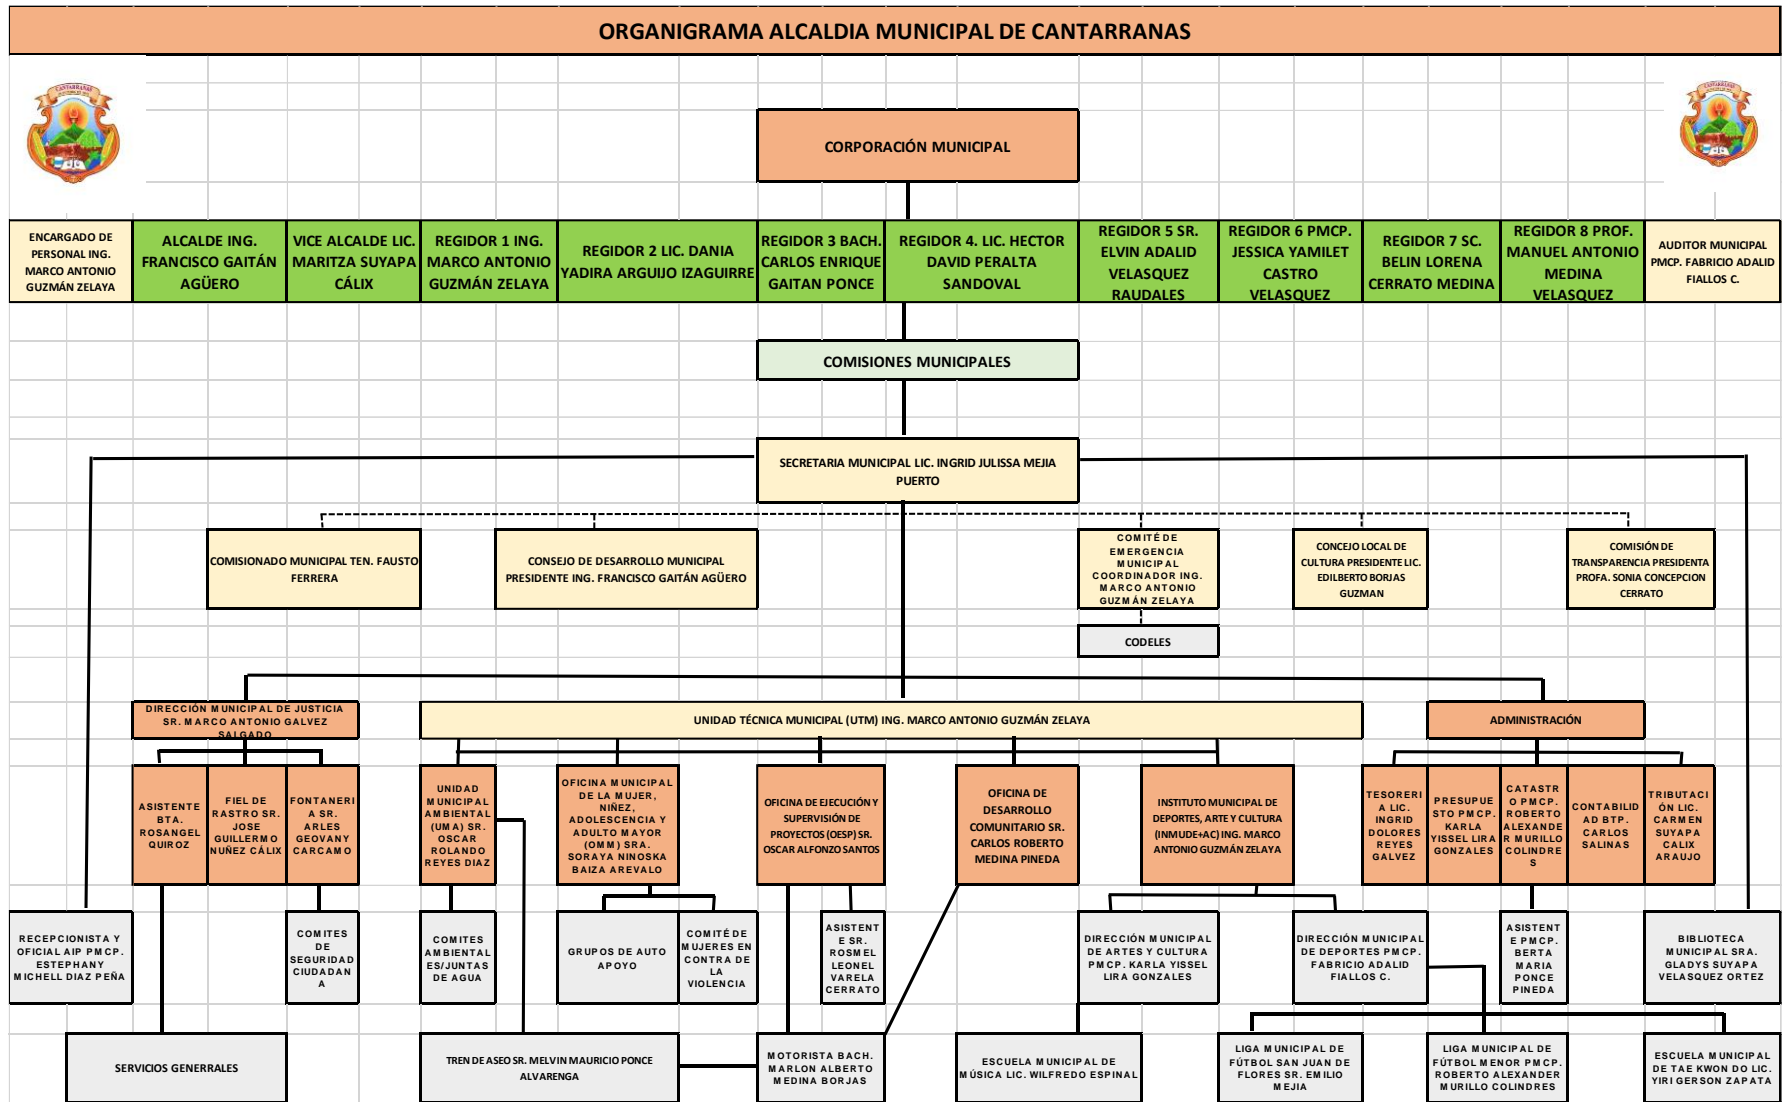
ORGANIGRAMA ALCALDIA MUNICIPAL DE CANTARRANAS

CANTARRANAS

CORPORACIÓN MUNICIPAL

ENCARGADO DE PERSONAL ING. MARCO ANTONIO GUZMÁN ZELAYA

ALCALDE ING. FRANCISCO GAITÁN AGÜERO

VICE ALCALDE LIC. MARITZA SUYAPA CÁLIX

REGIDOR 1 ING. MARCO ANTONIO GUZMÁN ZELAYA

REGIDOR 2 LIC. DANIA YADIRA ARGUIJO IZAGUIRRE

REGIDOR 3 BACH. CARLOS ENRIQUE GAITAN PONCE

REGIDOR 4. LIC. HECTOR DAVID PERALTA SANDOVAL

REGIDOR 5 SR. ELVIN ADALID VELASQUEZ RAUDALES

REGIDOR 6 PMCP. JESSICA YAMILET CASTRO VELASQUEZ

REGIDOR 7 SC. BELIN LORENA CERRATO MEDINA

REGIDOR 8 PROF. MANUEL ANTONIO MEDINA VELASQUEZ

AUDITOR MUNICIPAL PMCP. FABRICIO ADALID FIALLOS C.

COMISIONES MUNICIPALES

SECRETARIA MUNICIPAL LIC. INGRID JULISSA MEJIA PUERTO

COMISIONADO MUNICIPAL TEN. FAUSTO FERRERA

CONSEJO DE DESARROLLO MUNICIPAL PRESIDENTE ING. FRANCISCO GAITÁN AGÜERO

COMITÉ DE EMERGENCIA MUNICIPAL COORDINADOR ING. MARCO ANTONIO GUZMÁN ZELAYA

CODELES

CONCEJO LOCAL DE CULTURA PRESIDENTE LIC. EDILBERTO BORJAS GUZMAN

COMISIÓN DE TRANSPARENCIA PRESIDENTA PROFA. SONIA CONCEPCION CERRATO

DIRECCIÓN MUNICIPAL DE JUSTICIA SR. MARCO ANTONIO GALVEZ SALGADO

UNIDAD TÉCNICA MUNICIPAL (UTM) ING. MARCO ANTONIO GUZMÁN ZELAYA

ADMINISTRACIÓN

ASISTENTE BTA. ROSANGEL QUIROZ

FIEL DE RASTRO SR. JOSE GUILLERMO NUÑEZ CÁLIX

FONTANERIA SR. ARLES GEOVANY CARCAMO

UNIDAD MUNICIPAL AMBIENTAL (UMA) SR. OSCAR ROLANDO REYES DIAZ

OFICINA MUNICIPAL DE LA MUJER, NIÑEZ, ADOLESCENCIA Y ADULTO MAYOR (OMM) SRA. SORAYA NINOSKA BAIZA AREVALO

OFICINA DE EJECUCIÓN Y SUPERVISIÓN DE PROYECTOS (OESP) SR. OSCAR ALFONZO SANTOS

OFICINA DE DESARROLLO COMUNITARIO SR. CARLOS ROBERTO MEDINA PINEDA

INSTITUTO MUNICIPAL DE DEPORTES, ARTE Y CULTURA (INMUDE+AC) ING. MARCO ANTONIO GUZMÁN ZELAYA

TESORERIA LIC. INGRID DOLORES REYES GALVEZ

PRESUPUESTO PMCP. KARLA YISSEL LIRA GONZALES

CATASTRO PMCP. ROBERTO ALEXANDER MURILLO COLINDRES

CONTABILIDAD BTP. CARLOS SALINAS

TRIBUTACIÓN LIC. CARMEN SUYAPA CALIX ARAUJO

RECEPCIONISTA Y OFICIAL AIP PMCP. ESTEPHANY MICHELL DIAZ PEÑA

COMITES DE SEGURIDAD CIUDADANA

COMITES AMBIENTALES/JUNTAS DE AGUA

GRUPOS DE AUTO APOYO

COMITÉ DE MUJERES EN CONTRA DE LA VIOLENCIA

ASISTENTE SR. ROSMEL LEONEL VARELA CERRATO

DIRECCIÓN MUNICIPAL DE ARTES Y CULTURA PMCP. KARLA YISSEL LIRA GONZALES

DIRECCIÓN MUNICIPAL DE DEPORTES PMCP. FABRICIO ADALID FIALLOS C.

ASISTENTE PMCP. BERTA MARIA PONCE PINEDA

BIBLIOTECA MUNICIPAL SRA. GLADYS SUYAPA VELASQUEZ ORTEZ

SERVICIOS GENERRALES

TREN DE ASEO SR. MELVIN MAURICIO PONCE ALVARENGA

MOTORISTA BACH. MARLON ALBERTO MEDINA BORJAS

ESCUELA MUNICIPAL DE MÚSICA LIC. WILFREDO ESPINAL

LIGA MUNICIPAL DE FÚTBOL SAN JUAN DE FLORES SR. EMILIO MEJIA

LIGA MUNICIPAL DE FÚTBOL MENOR PMCP. ROBERTO ALEXANDER MURILLO COLINDRES

ESCUELA MUNICIPAL DE TAE KWON DO LIC. YIRI GERSON ZAPATA